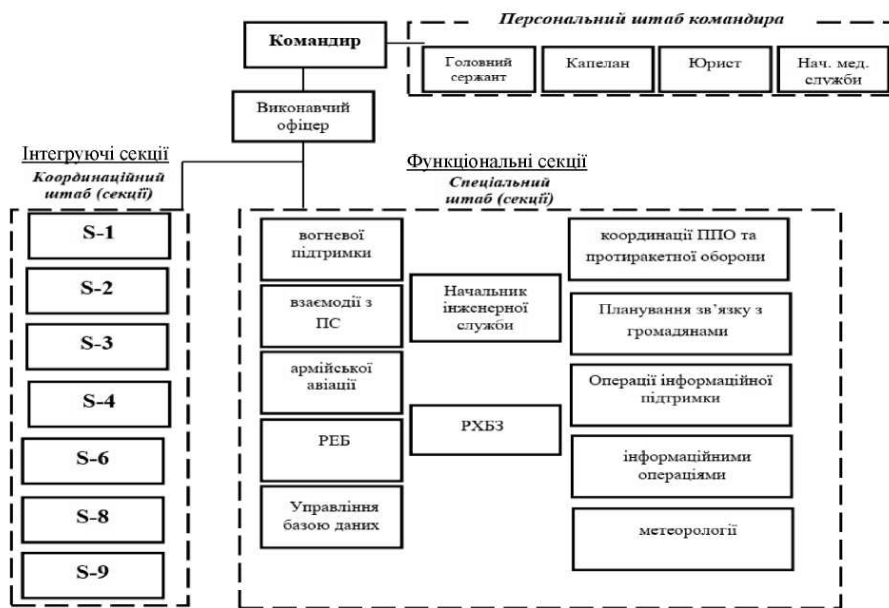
Персональний штаб командира

Командир

Головний сержант

Капелан

Юрист

Нач. мед. служби

Виконавчий офіцер

Інтегруючі секції
Координаційний штаб (секції)

S-1

S-2

S-3

S-4

S-6

S-8

S-9

Функціональні секції
Спеціальний штаб (секції)

вогневої підтримки

взаємодії з ПС

армійської авіації

РЕБ

Управління базою даних

Начальник інженерної служби

РХБЗ

координації ППО та протиракетної оборони

Планування зв'язку з громадянами

Операції інформаційної підтримки

інформаційними операціями

метеорології